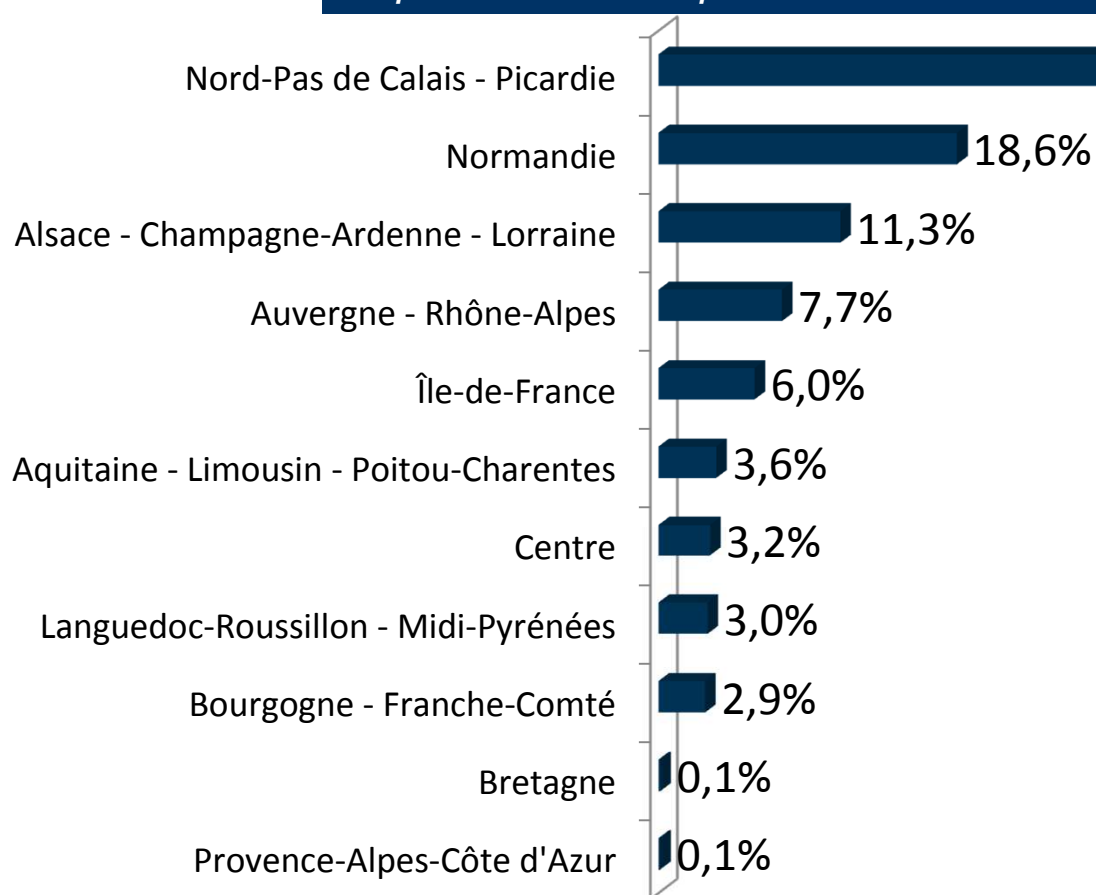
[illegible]

Nord-Pas de Calais - Picardie
Normandie 18,6%
Alsace - Champagne-Ardenne - Lorraine 11,3%
Auvergne - Rhône-Alpes 7,7%
Île-de-France 6,0%
Aquitaine - Limousin - Poitou-Charentes 3,6%
Centre 3,2%
Languedoc-Roussillon - Midi-Pyrénées 3,0%
Bourgogne - Franche-Comté 2,9%
Bretagne 0,1%
Provence-Alpes-Côte d'Azur 0,1%